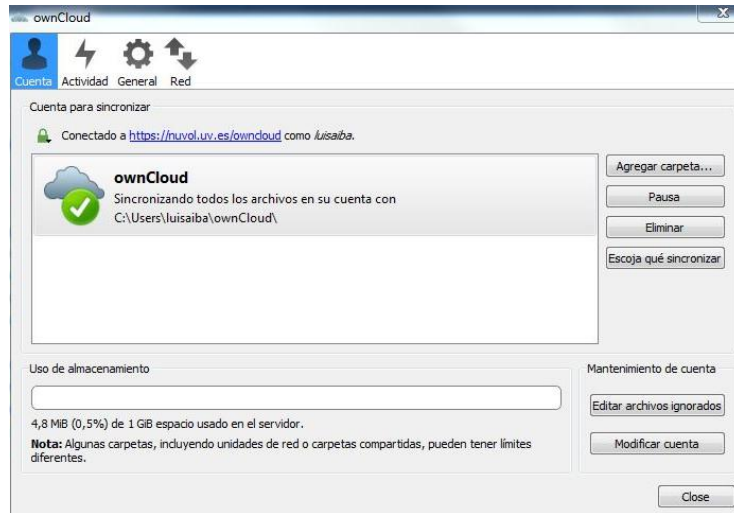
ownCloud

Cuenta Actividad General Red

Cuenta para sincronizar

Conectado a https://nuvol.uv.es/owncloud como *luisaiba*.

**ownCloud**
Sincronizando todos los archivos en su cuenta con
C:\Users\luisaiba\ownCloud\

Agregar carpeta...
Pausa
Eliminar
Escoja qué sincronizar

Uso de almacenamiento

4,8 MiB (0,5%) de 1 GiB espacio usado en el servidor.

**Nota:** Algunas carpetas, incluyendo unidades de red o carpetas compartidas, pueden tener límites diferentes.

Mantenimiento de cuenta

Editar archivos ignorados
Modificar cuenta

Close